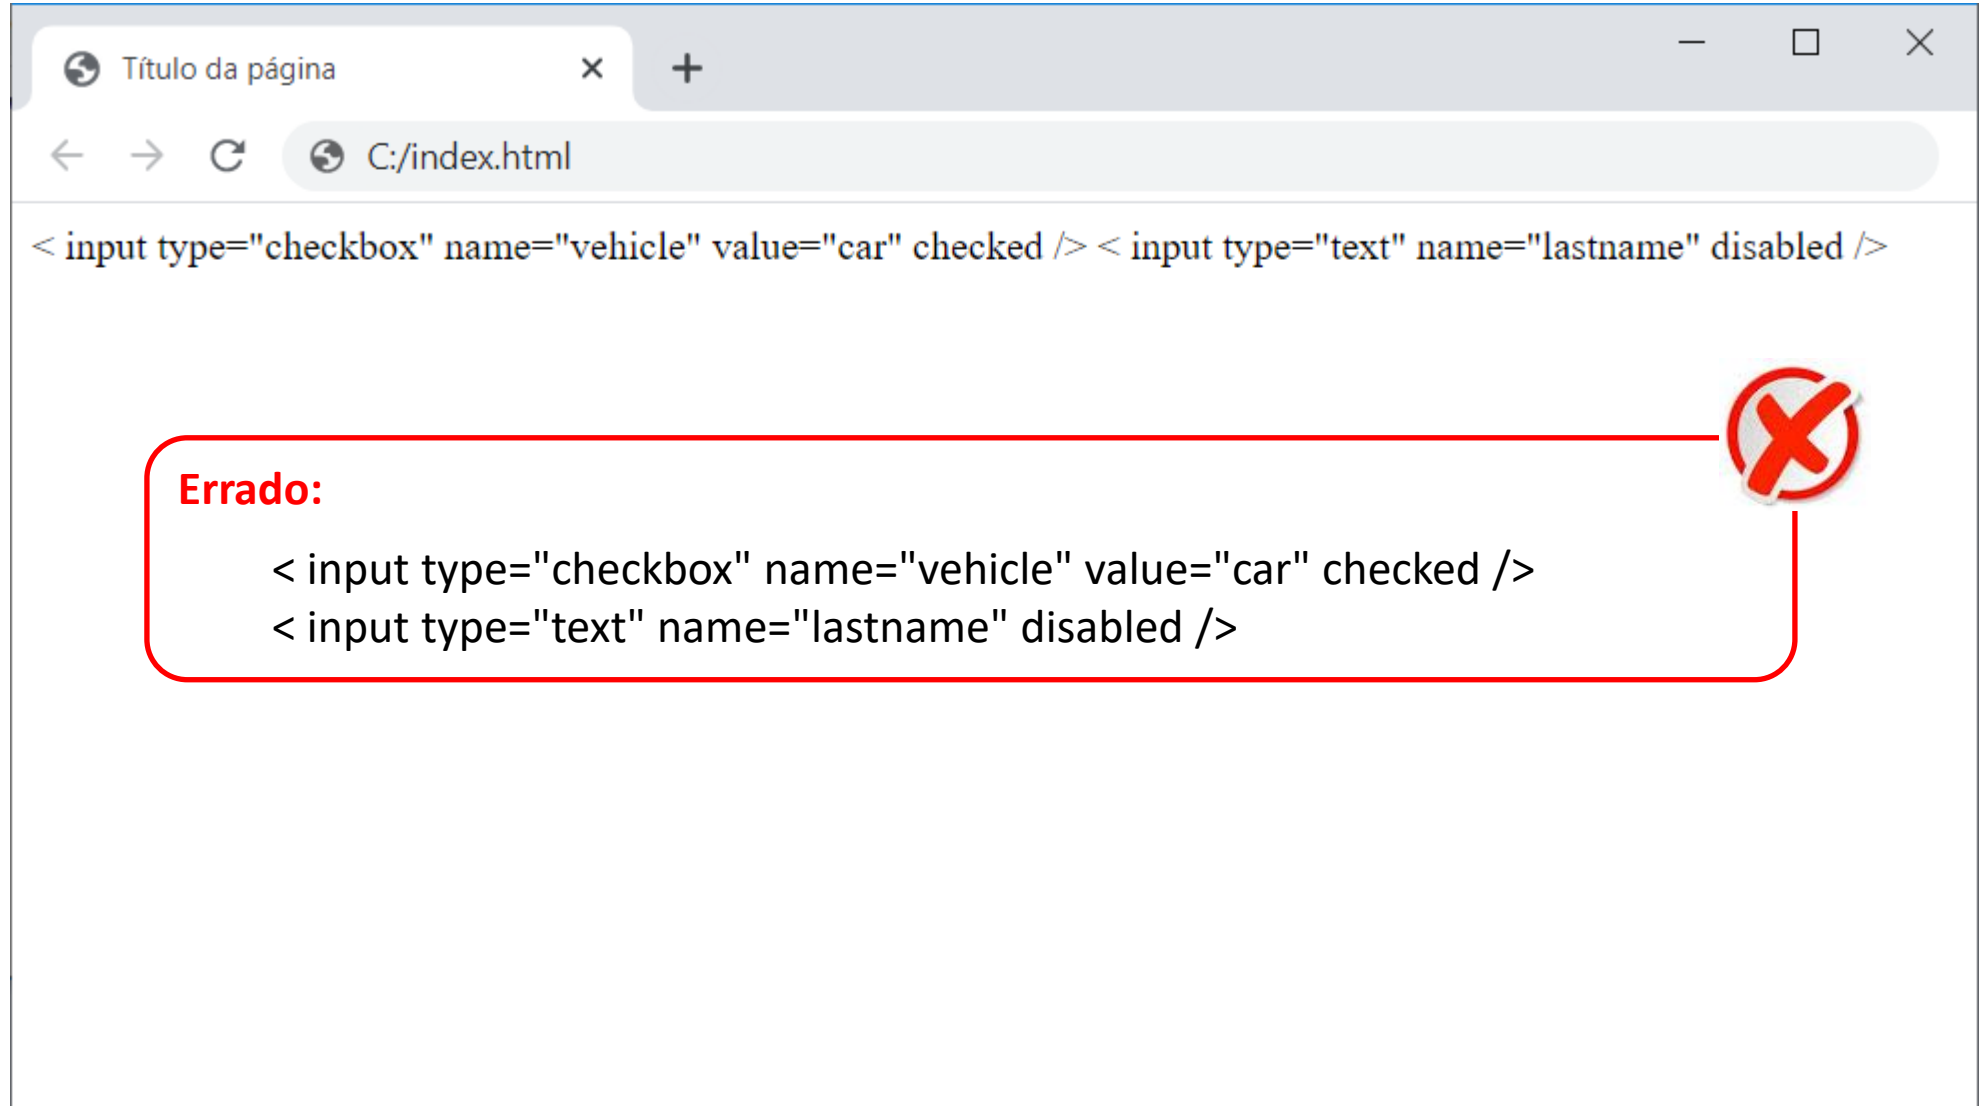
Título da página ×
+
C:/index.html

< input type="checkbox" name="vehicle" value="car" checked /> < input type="text" name="lastname" disabled />

Errado:

< input type="checkbox" name="vehicle" value="car" checked />
< input type="text" name="lastname" disabled />